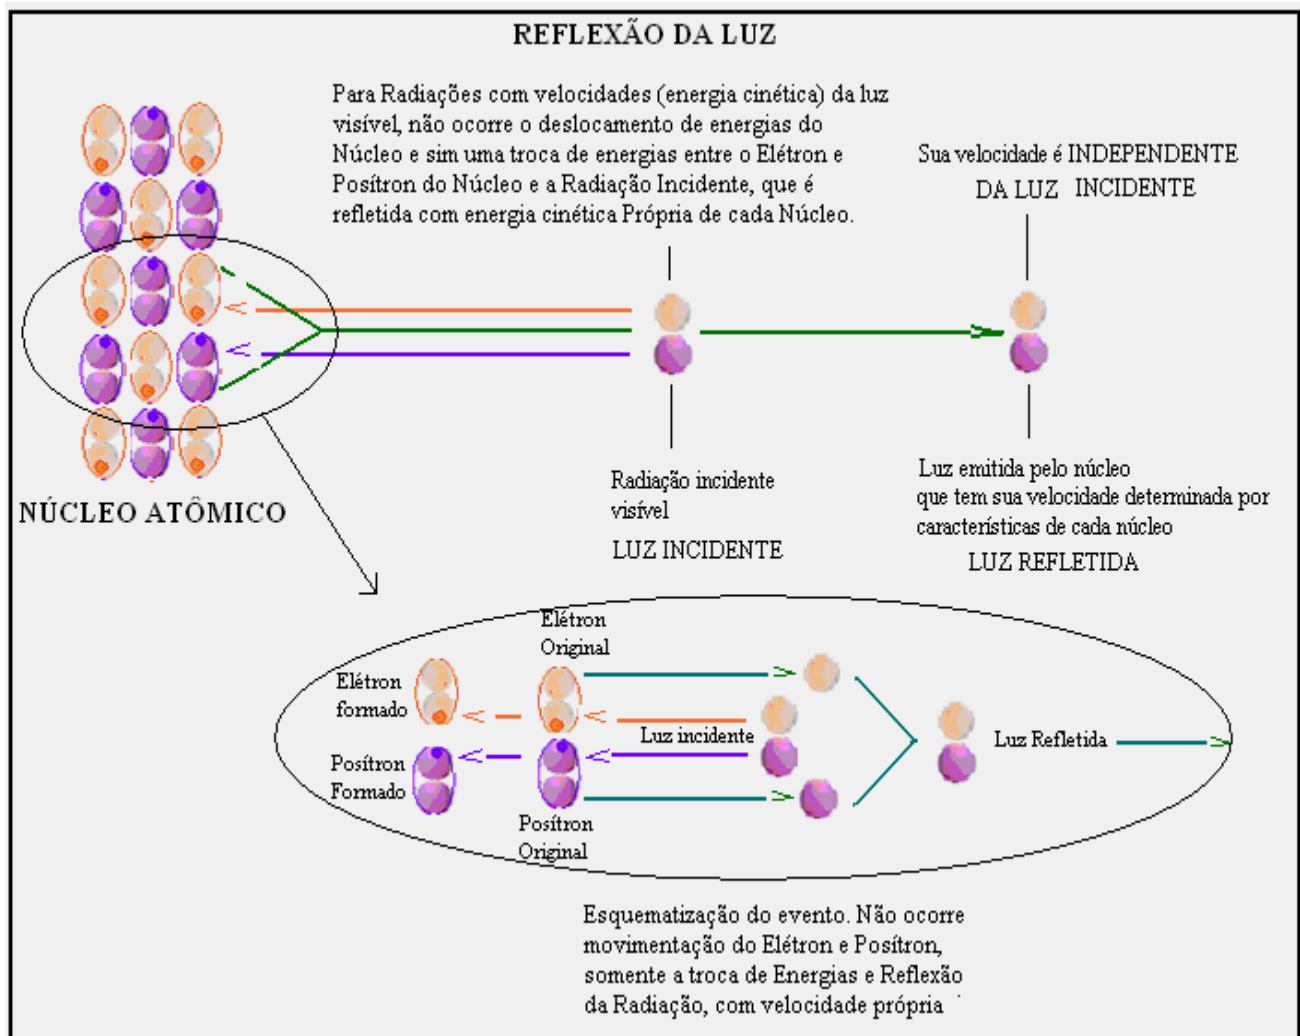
REFLEXÃO DA LUZ

Para Radiações com velocidades (energia cinética) da luz visível, não ocorre o deslocamento de energias do Núcleo e sim uma troca de energias entre o Elétron e Positron do Núcleo e a Radiação Incidente, que é refletida com energia cinética Própria de cada Núcleo.

Sua velocidade é INDEPENDENTE DA LUZ INCIDENTE

NÚCLEO ATÔMICO

Radiação incidente visível
LUZ INCIDENTE

Luz emitida pelo núcleo que tem sua velocidade determinada por características de cada núcleo
LUZ REFLETIDA

Elétron Original

Elétron formado

Luz incidente

Luz Refletida

Pósitron Formado

Pósitron Original

Esquematização do evento. Não ocorre movimentação do Elétron e Pósitron, somente a troca de Energias e Reflexão da Radiação, com velocidade própria